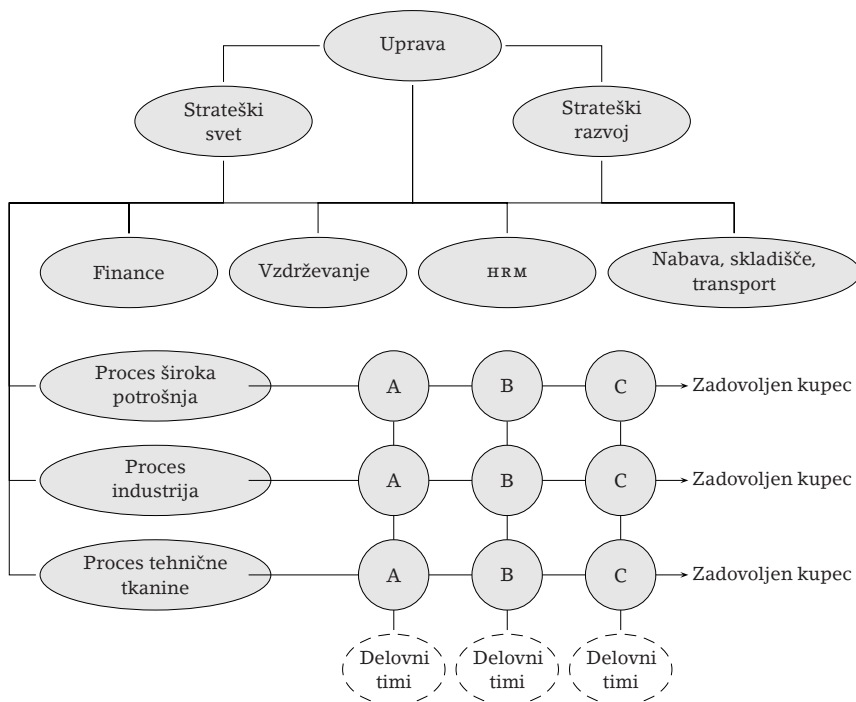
Uprava

Strateški svet

Strateški razvoj

Finance

Vzdrževanje

HRM

Nabava, skladišče, transport

Proces široka potrošnja

A

B

C

Zadovoljen kupec

Proces industrija

A

B

C

Zadovoljen kupec

Proces tehnične tkanine

A

B

C

Zadovoljen kupec

Delovni timi

Delovni timi

Delovni timi